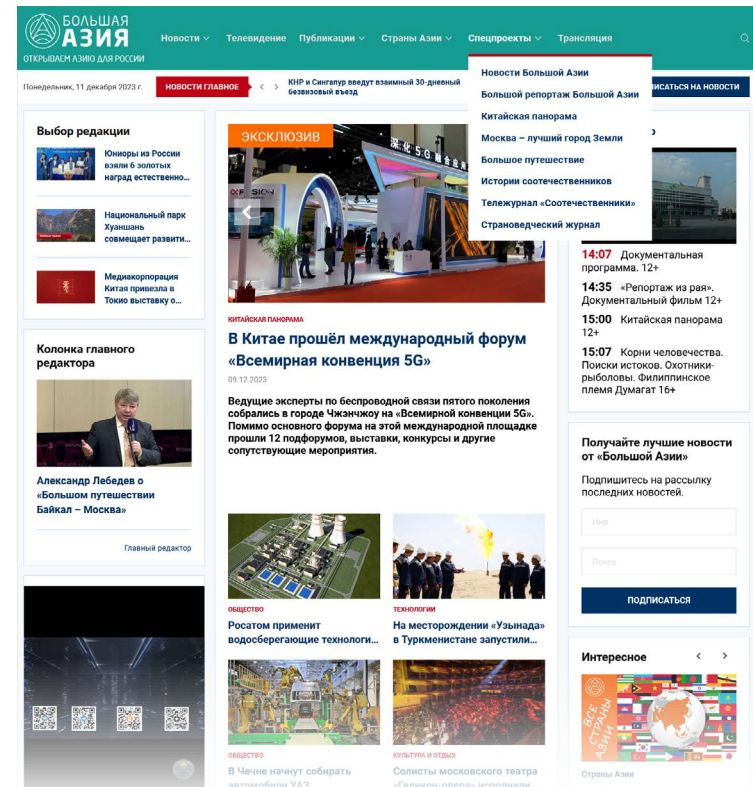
БОЛЬШАЯ АЗИЯ
ОТКРЫВАЕМ АЗИЮ ДЛЯ РОССИИ

Новости Телевидение Публикации Страны Азии Спецпроекты Трансляция

Понедельник, 11 декабря 2023 г.

НОВОСТИ ГЛАВНОЕ

КНР и Сингапур введут взаимный 30-дневный безвизовый въезд

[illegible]ИСАТЬСЯ НА НОВОСТИ

Новости Большой Азии
Большой репортаж Большой Азии
Китайская панорама
Москва – лучший город Земли
Большое путешествие
Истории соотечественников
Тележурнал «Соотечественники»
Страноведческий журнал

Выбор редакции

Юниоры из России взяли 6 золотых наград естественно...

Национальный парк Хуаншань совмещает развити...

Медиакорпорация Китая привезла в Токио выставку о...

Колонка главного редактора

Александр Лебедев о «Большом путешествии Байкал – Москва»

Главный редактор

ЭКСКЛЮЗИВ

КИТАЙСКАЯ ПАНОРАМА

В Китае прошёл международный форум «Всемирная конвенция 5G»

09.12.2023

Ведущие эксперты по беспроводной связи пятого поколения собрались в городе Чжэнчжоу на «Всемирной конвенции 5G». Помимо основного форума на этой международной площадке прошли 12 подфорумов, выставки, конкурсы и другие сопутствующие мероприятия.

ОБЩЕСТВО
Росатом применит водосберегающие технологи...

ТЕХНОЛОГИИ
На месторождении «Узынада» в Туркменистане запустили...

ОБЩЕСТВО
В Чечне начнут собирать автомобили УАЗ

КУЛЬТУРА И ОТДЫХ
Солисты московского театра «Геликон-опера» исполнили

14:07 Документальная программа. 12+
14:35 «Репортаж из рая». Документальный фильм 12+
15:00 Китайская панорама 12+
15:07 Корни человечества. Поиски истоков. Охотники-рыболовы. Филиппинское племя Думагат 16+

Получайте лучшие новости от «Большой Азии»

Подпишитесь на рассылку последних новостей.

Имя

Почта

ПОДПИСАТЬСЯ

Интересное

ВСЕ СТРАНЫ АЗИИ

Страны Азии